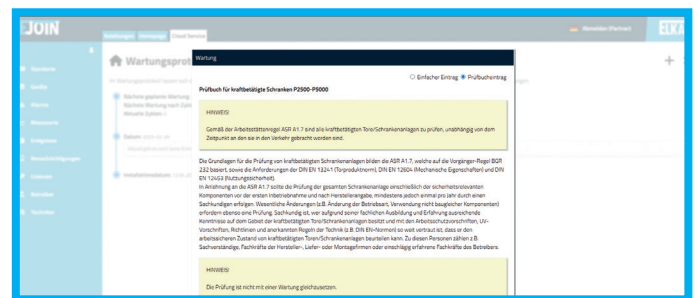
JOIN

Anleitungen Homepage Cloud Service

Abmelden (Partner)

ELKA

Standorte

Geräte

Alarme

Messwerte

Ereignisse

Benachrichtigungen

Nutzer

Betreiber

Techniker

Wartungsprot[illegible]

Wartung

Einfacher Eintrag Prüfbucheintrag

Prüfbuch für kraftbetätigte Schranken P2500-P5000

HINWEIS!

Gemäß der Arbeitsstättenregel ASR A1.7 sind alle kraftbetätigten Tore/Schrankenanlagen zu prüfen, unabhängig von dem Zeitpunkt an dem sie in den Verkehr gebracht worden sind.

Die Grundlagen für die Prüfung von kraftbetätigten Schrankenanlagen bilden die ASR A1.7, welche auf die Vorgänger-Regel BGR 232 basiert, sowie die Anforderungen der DIN EN 13241 (Torproduktnorm), DIN EN 12604 (Mechanische Eigenschaften) und DIN EN 12453 (Nutzungssicherheit).
In Anlehnung an die ASR A1.7 sollte die Prüfung der gesamten Schrankenanlage einschließlich der sicherheitsrelevanten Komponenten vor der ersten Inbetriebnahme und nach Herstellerangabe, mindestens jedoch einmal pro Jahr durch einen Sachkundigen erfolgen. Wesentliche Änderungen (z.B. Änderung der Betriebsart, Verwendung nicht baugleicher Komponenten) erfordern ebenso eine Prüfung. Sachkundig ist, wer aufgrund seiner fachlichen Ausbildung und Erfahrung ausreichende Kenntnisse auf dem Gebiet der kraftbetätigten Tore/Schrankenanlagen besitzt und mit den Arbeitsschutzvorschriften, UV-Vorschriften, Richtlinien und anerkannten Regeln der Technik (z.B. DIN EN-Normen) so weit vertraut ist, dass er den arbeitssicheren Zustand von kraftbetätigten Toren/Schrankenanlagen beurteilen kann. Zu diesen Personen zählen z.B. Sachverständige, Fachkräfte der Hersteller-, Liefer- oder Montagefirmen oder einschlägig erfahrene Fachkräfte des Betreibers.

HINWEIS!

Die Prüfung ist nicht mit einer Wartung gleichzusetzen.